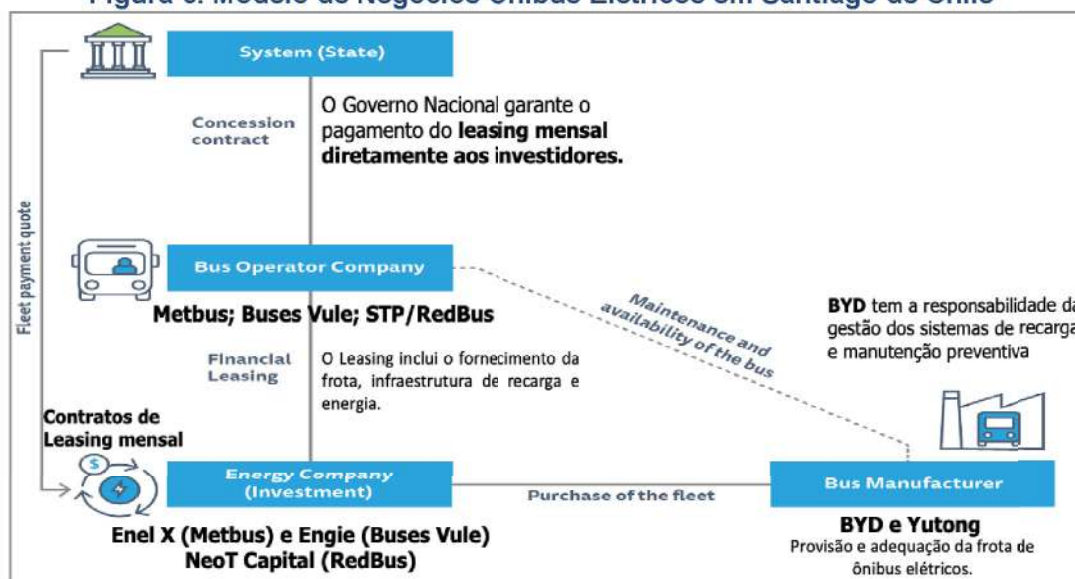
Figura 6: Modelo de Negócios Ônibus Elétricos em Santiago do Chile

System (State)

Concession contract

O Governo Nacional garante o pagamento do **leasing mensal diretamente aos investidores.**

Fleet payment quote

Bus Operator Company

Metbus; Buses Vule; STP/RedBus

Maintenance and availability of the bus

**BYD** tem a responsabilidade da gestão dos sistemas de recarga e manutenção preventiva

Financial Leasing

O Leasing inclui o fornecimento da frota, infraestrutura de recarga e energia.

Contratos de Leasing mensal

$

Energy Company (Investment)

Purchase of the fleet

Bus Manufacturer

Enel X (Metbus) e Engie (Buses Vule)
NeoT Capital (RedBus)

BYD e Yutong
Provisão e adequação da frota de ônibus elétricos.